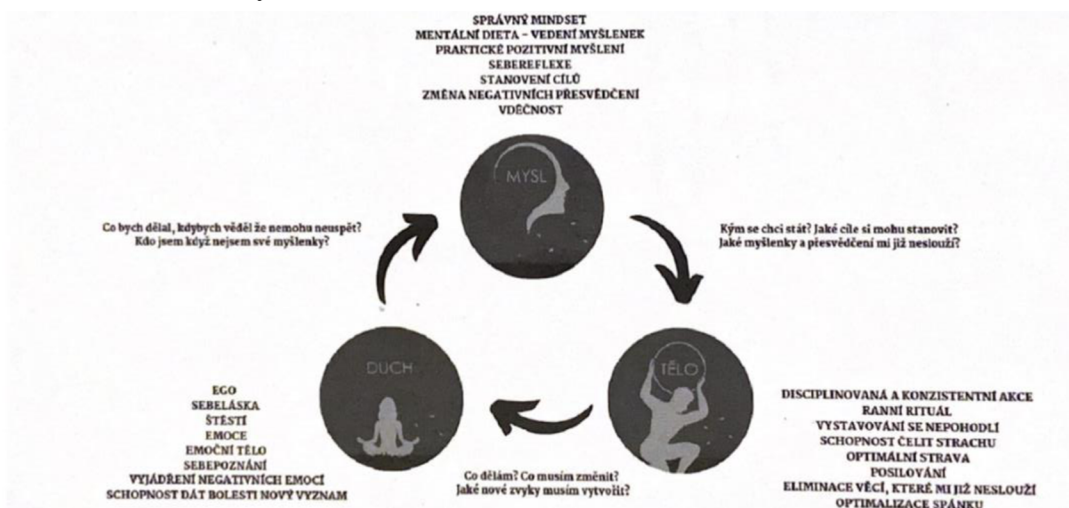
SPRÁVNÝ MINDSET
MENTÁLNÍ DIETA – VEDENÍ MYŠLENEK
PRAKTICKÉ POZITIVNÍ MYŠLENÍ
SEBEREFLEXE
STANOVENÍ CÍLŮ
ZMĚNA NEGATIVNÍCH PŘESVĚDČENÍ
VDĚČNOST

MYSL

Co bych dělal, kdybych věděl že nemohu neuspět?
Kdo jsem když nejsem své myšlenky?

Kým se chci stát? Jaké cíle si mohu stanovit?
Jaké myšlenky a přesvědčení mi již neslouží?

DUCH

TĚLO

EGO
SEBELÁSKA
ŠTĚSTÍ
EMOCE
EMOČNÍ TĚLO
SEBEPOZNÁNÍ
VYJÁDŘENÍ NEGATIVNÍCH EMOCÍ
SCHOPNOST DÁT BOLESTI NOVÝ VÝZNAM

Co dělám? Co musím změnit?
Jaké nové zvyky musím vytvořit?

DISCIPLINOVANÁ A KONZISTENTNÍ AKCE
RANNÍ RITUÁL
VYSTAVOVÁNÍ SE NEPOHODLÍ
SCHOPNOST ČELIT STRACHU
OPTIMÁLNÍ STRAVA
POSILOVÁNÍ
ELIMINACE VĚCÍ, KTERÉ MI JIŽ NESLOUŽÍ
OPTIMALIZACE SPÁNKU